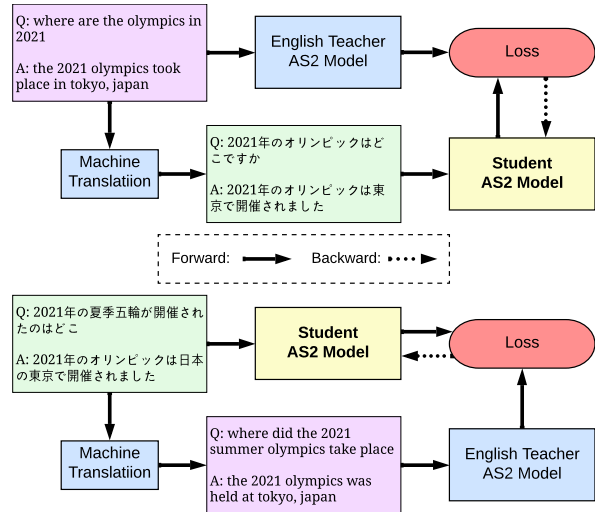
Q: where are the olympics in 2021

A: the 2021 olympics took place in tokyo, japan

English Teacher AS2 Model

Loss

Machine Translatiion

Q: 2021年のオリンピックはどこですか

A: 2021年のオリンピックは東京で開催されました

Student AS2 Model

Forward:

Backward:

Q: 2021年の夏季五輪が開催されたのはどこ

A: 2021年のオリンピックは日本の東京で開催されました

Student AS2 Model

Loss

Machine Translatiion

Q: where did the 2021 summer olympics take place

A: the 2021 olympics was held at tokyo, japan

English Teacher AS2 Model